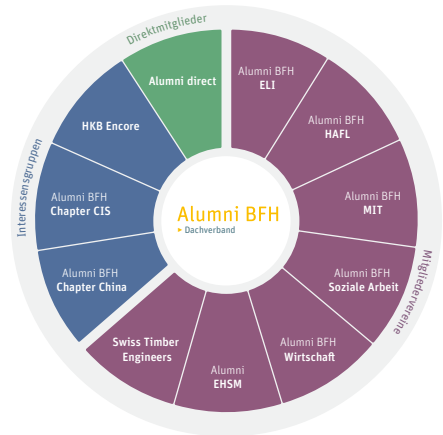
Direktmitglieder

Alumni direct

Alumni BFH
ELI

Alumni BFH
HAFL

Alumni BFH
MIT

Alumni BFH
Soziale Arbeit

Alumni BFH
Wirtschaft

Alumni
EHSM

Swiss Timber
Engineers

Alumni BFH
Chapter China

Alumni BFH
Chapter CIS

HKB Encore

Interessensgruppen

Mitgliedervereine

Alumni BFH
▸ Dachverband